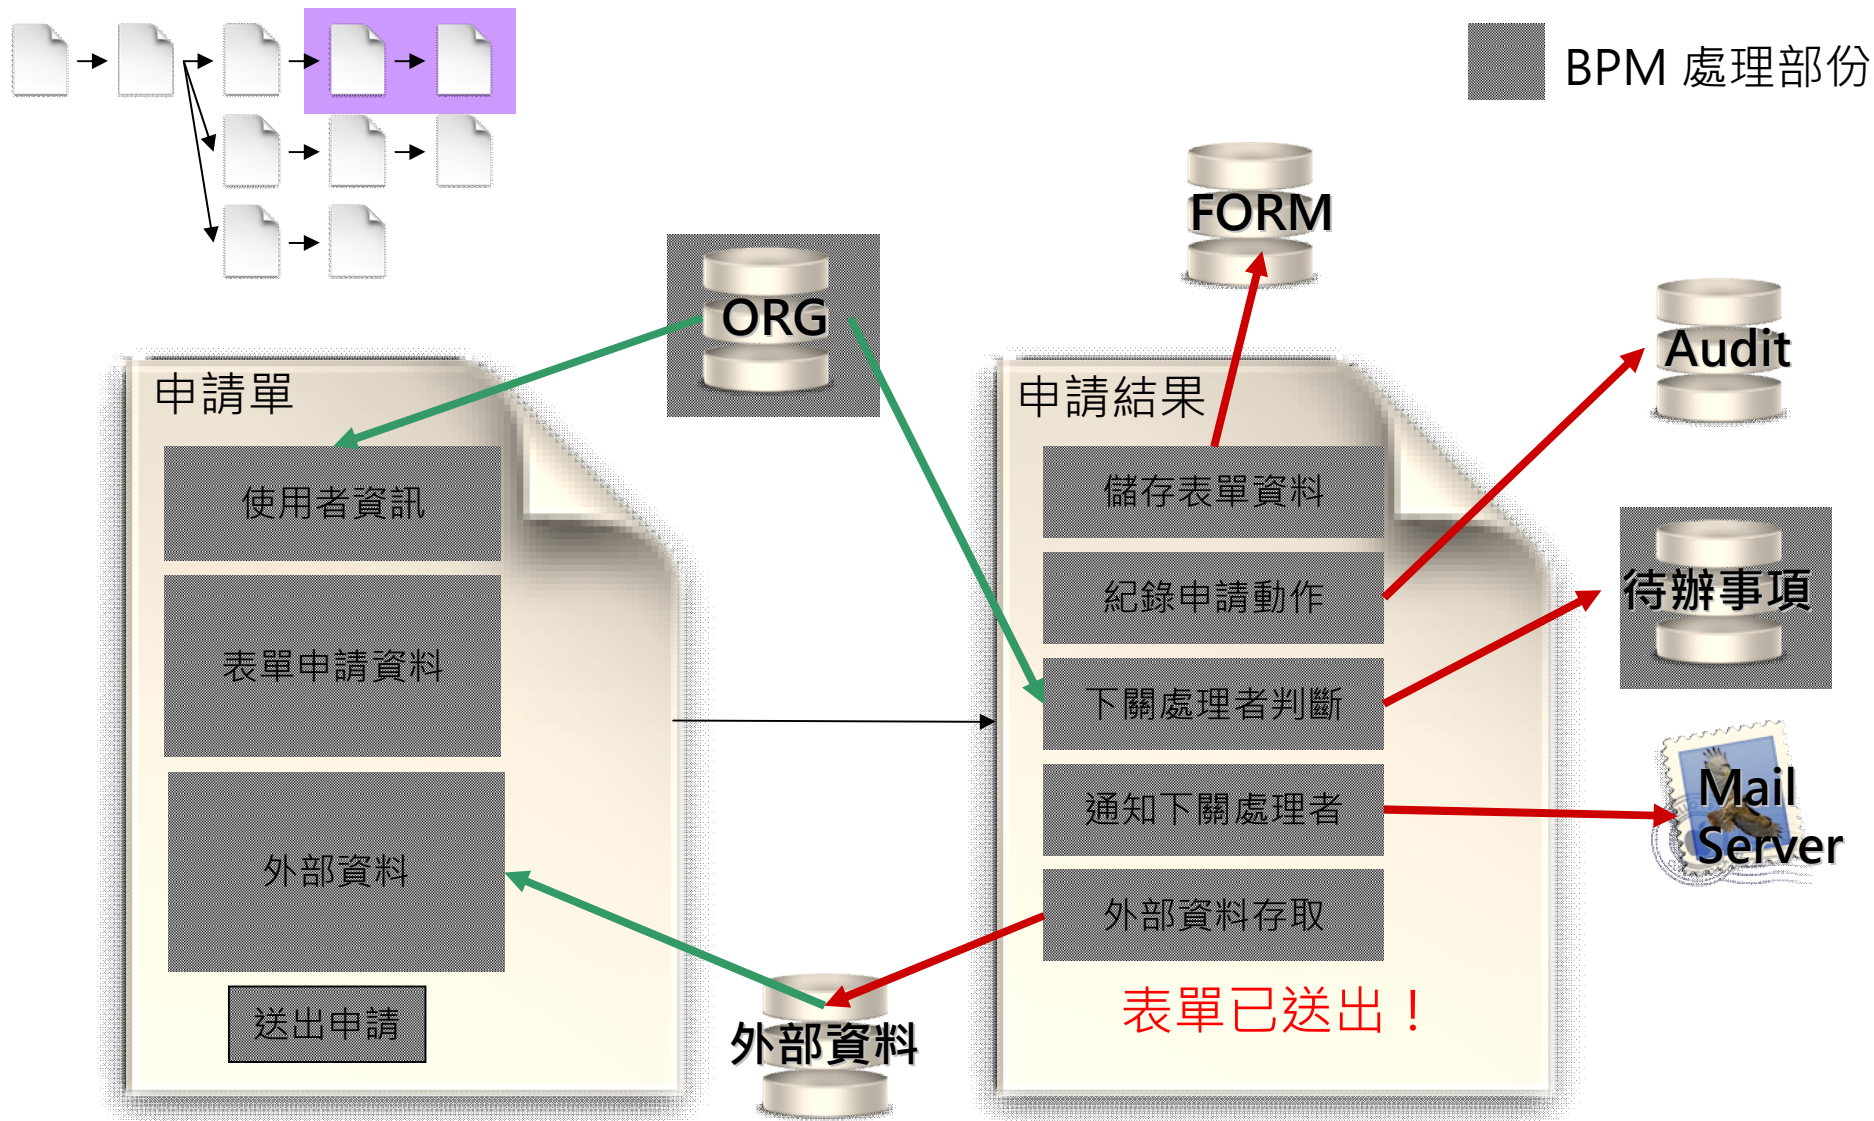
BPM 處理部份

FORM

ORG

Audit

申請單

使用者資訊

表單申請資料

外部資料

送出申請

申請結果

儲存表單資料

紀錄申請動作

下關處理者判斷

通知下關處理者

外部資料存取

表單已送出！

待辦事項

Mail Server

外部資料